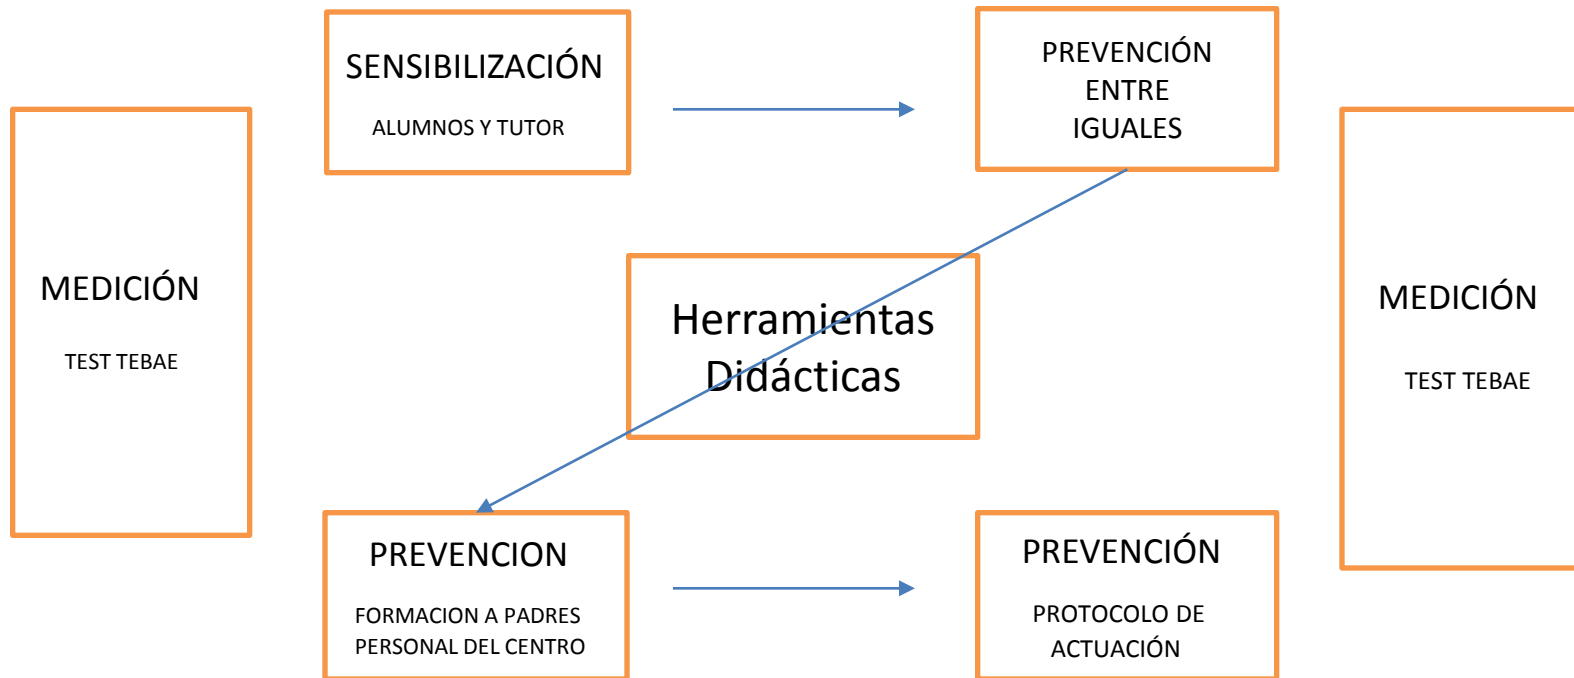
MEDICIÓN

TEST TEBAE

SENSIBILIZACIÓN

ALUMNOS Y TUTOR

PREVENCIÓN ENTRE IGUALES

Herramientas Didácticas

PREVENCION

FORMACION A PADRES
PERSONAL DEL CENTRO

PREVENCIÓN

PROTOCOLO DE ACTUACIÓN

MEDICIÓN

TEST TEBAE